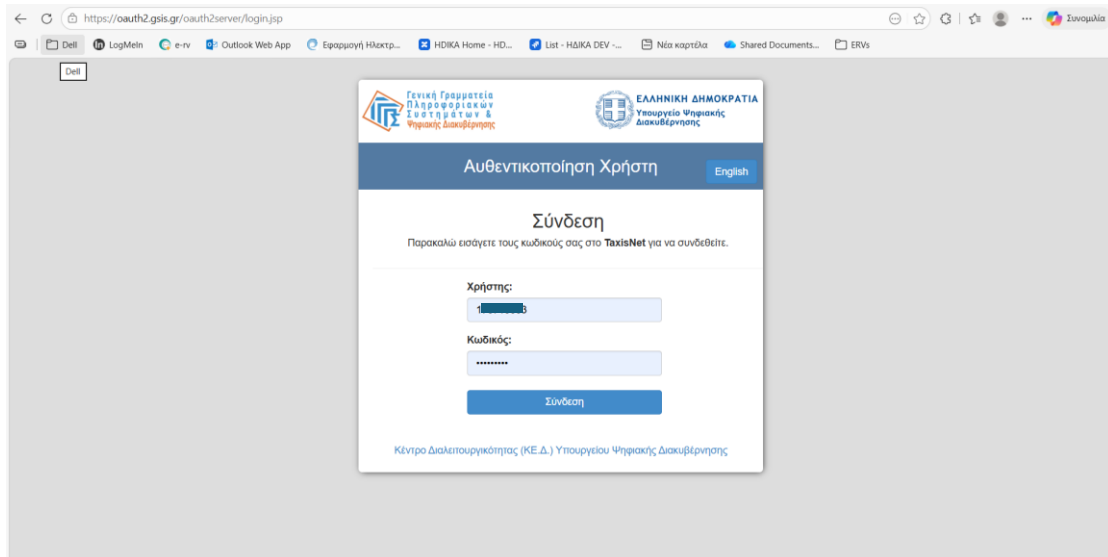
https://oauth2.gsis.gr/oauth2server/login.jsp

Συνομιλία

Dell LogMeIn e-rv Outlook Web App Εφαρμογή Ηλεκτρ... HDIKA Home - HD... List - ΗΔΙΚΑ DEV -... Νέα καρτέλα Shared Documents... ERVs

Dell

Γενική Γραμματεία Πληροφοριακών Συστημάτων & Ψηφιακής Διακυβέρνησης

ΕΛΛΗΝΙΚΗ ΔΗΜΟΚΡΑΤΙΑ
Υπουργείο Ψηφιακής Διακυβέρνησης

Αυθεντικοποίηση Χρήστη

English

Σύνδεση

Παρακαλώ εισάγετε τους κωδικούς σας στο TaxisNet για να συνδεθείτε.

Χρήστης:

1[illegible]3

Κωδικός:

•••••••••

Σύνδεση

Κέντρο Διαλειτουργικότητας (ΚΕ.Δ.) Υπουργείου Ψηφιακής Διακυβέρνησης